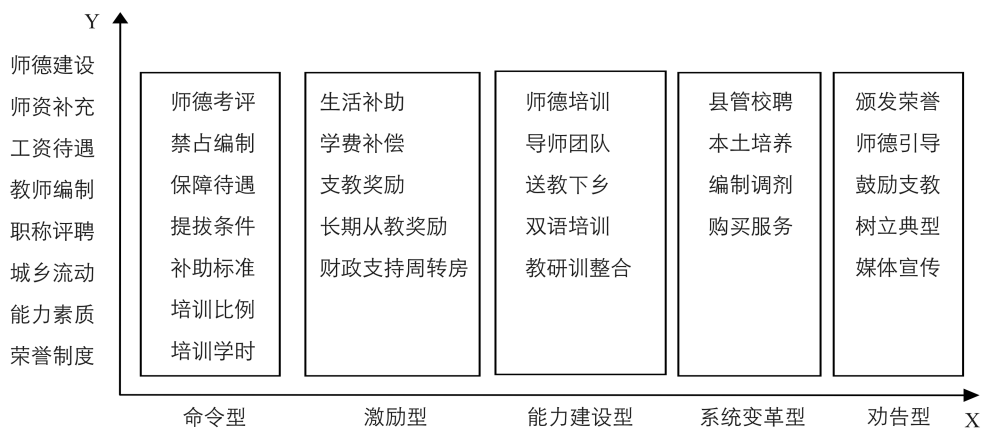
Y

师德建设
师资补充
工资待遇
教师编制
职称评聘
城乡流动
能力素质
荣誉制度

师德考评
禁占编制
保障待遇
提拔条件
补助标准
培训比例
培训学时

生活补助
学费补偿
支教奖励
长期从教奖励
财政支持周转房

师德培训
导师团队
送教下乡
双语培训
教研训整合

县管校聘
本土培养
编制调剂
购买服务

颁发荣誉
师德引导
鼓励支教
树立典型
媒体宣传

命令型
激励型
能力建设型
系统变革型
劝告型

X